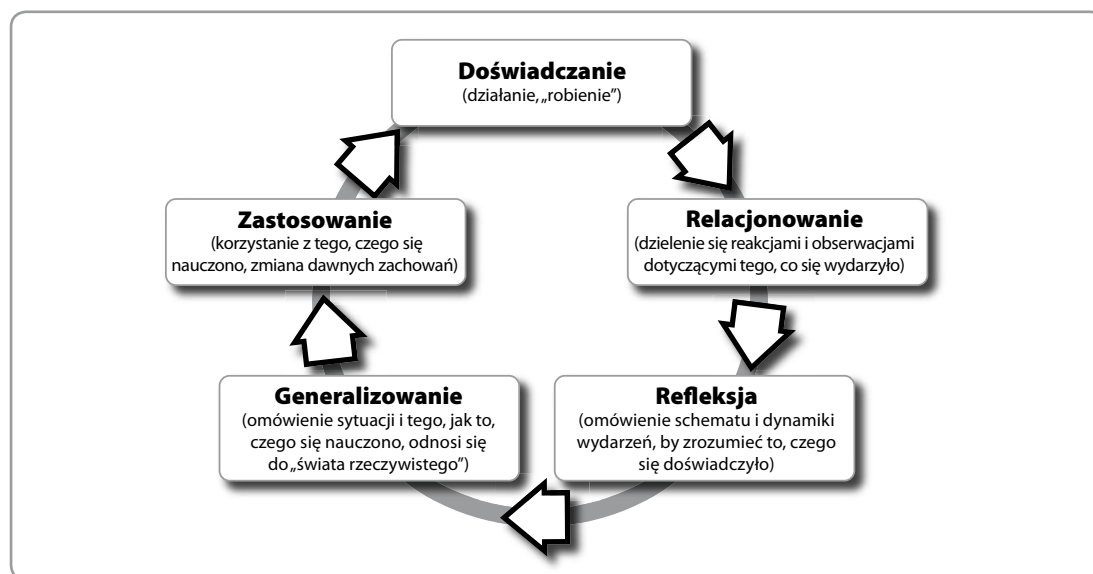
Doświadczanie
(działanie, „robienie")

Relacjonowanie
(dzielenie się reakcjami i obserwacjami dotyczącymi tego, co się wydarzyło)

Refleksja
(omówienie schematu i dynamiki wydarzeń, by zrozumieć to, czego się doświadczyło)

Generalizowanie
(omówienie sytuacji i tego, jak to, czego się nauczono, odnosi się do „świata rzeczywistego")

Zastosowanie
(korzystanie z tego, czego się nauczono, zmiana dawnych zachowań)